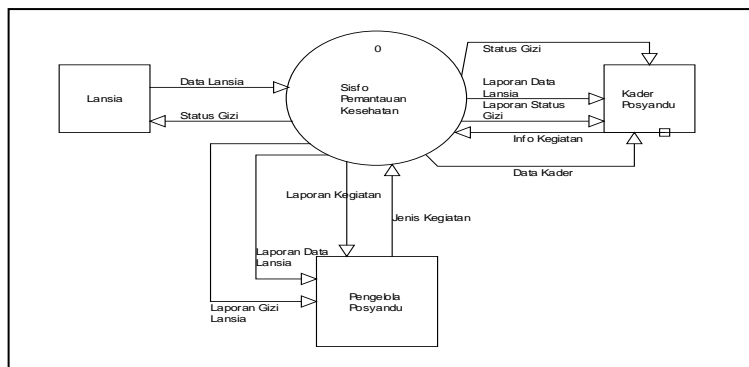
0

Sisfo Pemantauan Kesehatan

Lansia

Data Lansia

Status Gizi

Status Gizi

Laporan Data Lansia

Laporan Status Gizi

Info Kegiatan

Kader Posyandu

Data Kader

Laporan Kegiatan

Jenis Kegiatan

Laporan Data Lansia

Laporan Gizi Lansia

Pengelola Posyandu